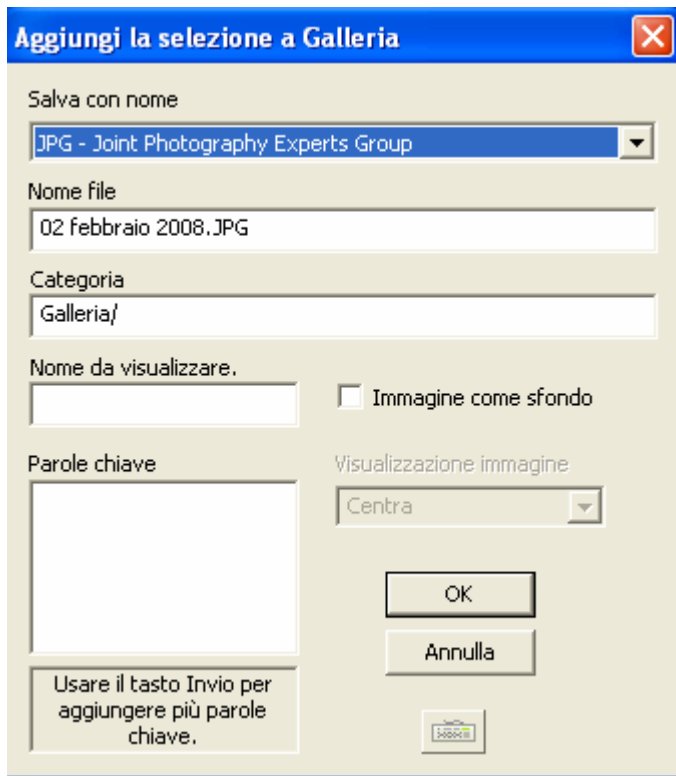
Aggiungi la selezione a Galleria

Salva con nome

JPG - Joint Photography Experts Group

Nome file

02 febbraio 2008.JPG

Categoria

Galleria/

Nome da visualizzare.

Immagine come sfondo

Parole chiave

Visualizzazione immagine

Centra

OK

Annulla

Usare il tasto Invio per aggiungere più parole chiave.